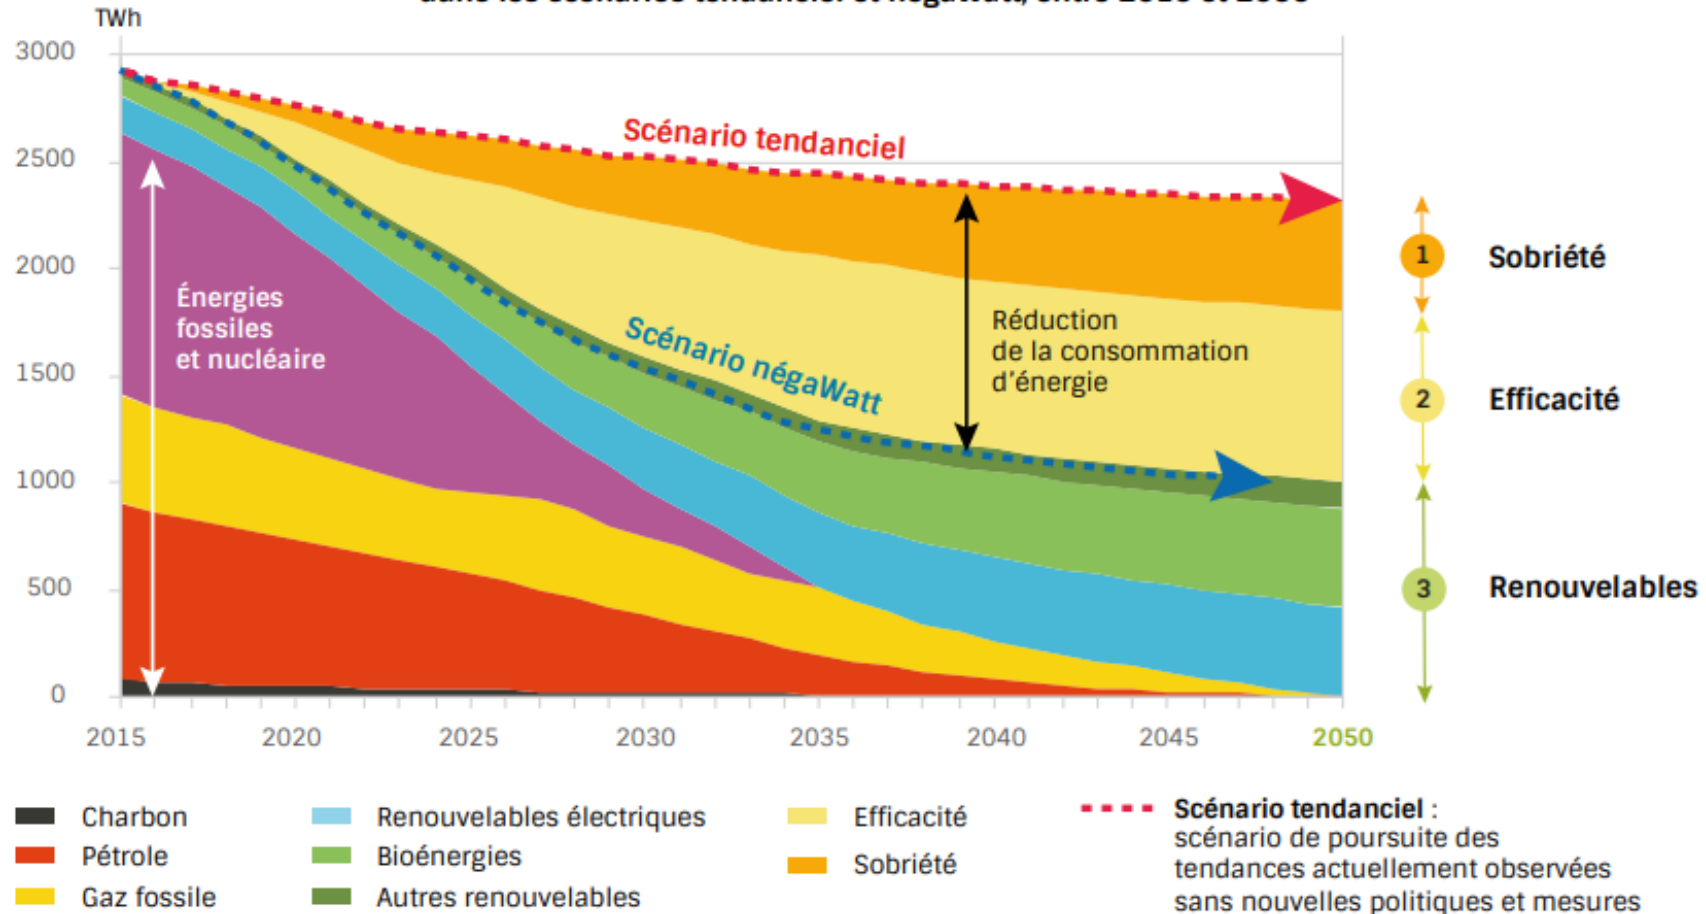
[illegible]

TWh

3000
2500
2000
1500
1000
500
0

Scénario tendanciel

Énergies fossiles et nucléaire

Scénario négaWatt

Réduction de la consommation d'énergie

1 Sobriété

2 Efficacité

3 Renouvelables

2015 2020 2025 2030 2035 2040 2045 2050

Charbon
Pétrole
Gaz fossile
Renouvelables électriques
Bioénergies
Autres renouvelables
Efficacité
Sobriété

Scénario tendanciel : scénario de poursuite des tendances actuellement observées sans nouvelles politiques et mesures